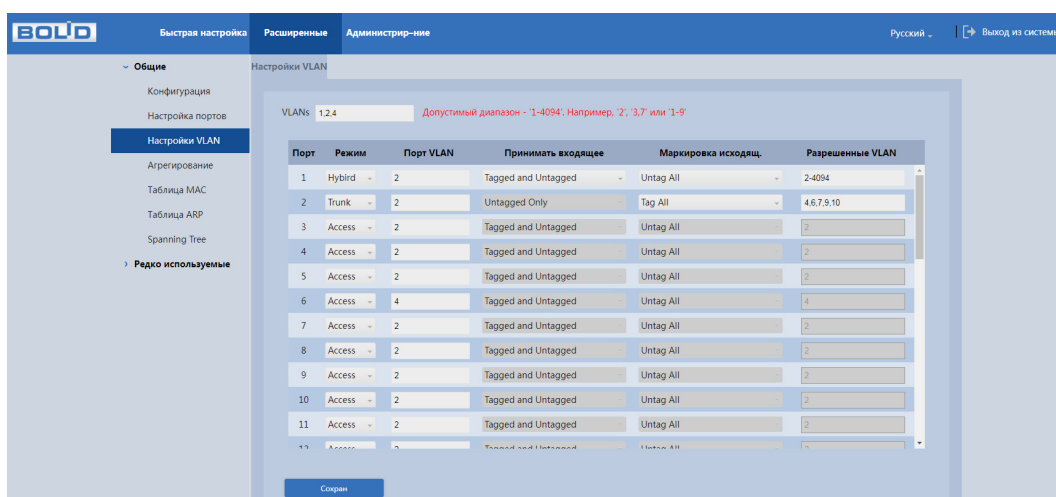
BOLID

Быстрая настройка | Расширенные | Администрир–ние

Русский | Выход из систем

Общие
Конфигурация
Настройка портов
Настройки VLAN
Агрегирование
Таблица MAC
Таблица ARP
Spanning Tree
Редко используемые

Настройки VLAN

VLANs 1,2,4 Допустимый диапазон - '1-4094'. Например, '2', '3,7' или '1-9'

| Порт | Режим | Порт VLAN | Принимать входящее | Маркировка исходящ. | Разрешенные VLAN |
|---|---|---|---|---|---|
| 1 | Hybird | 2 | Tagged and Untagged | Untag All | 2-4094 |
| 2 | Trunk | 2 | Untagged Only | Tag All | 4,6,7,9,10 |
| 3 | Access | 2 | Tagged and Untagged | Untag All | 2 |
| 4 | Access | 2 | Tagged and Untagged | Untag All | 2 |
| 5 | Access | 2 | Tagged and Untagged | Untag All | 2 |
| 6 | Access | 4 | Tagged and Untagged | Untag All | 4 |
| 7 | Access | 2 | Tagged and Untagged | Untag All | 2 |
| 8 | Access | 2 | Tagged and Untagged | Untag All | 2 |
| 9 | Access | 2 | Tagged and Untagged | Untag All | 2 |
| 10 | Access | 2 | Tagged and Untagged | Untag All | 2 |
| 11 | Access | 2 | Tagged and Untagged | Untag All | 2 |
| 12 | Access | 2 | Tagged and Untagged | Untag All | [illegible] |

Сохран